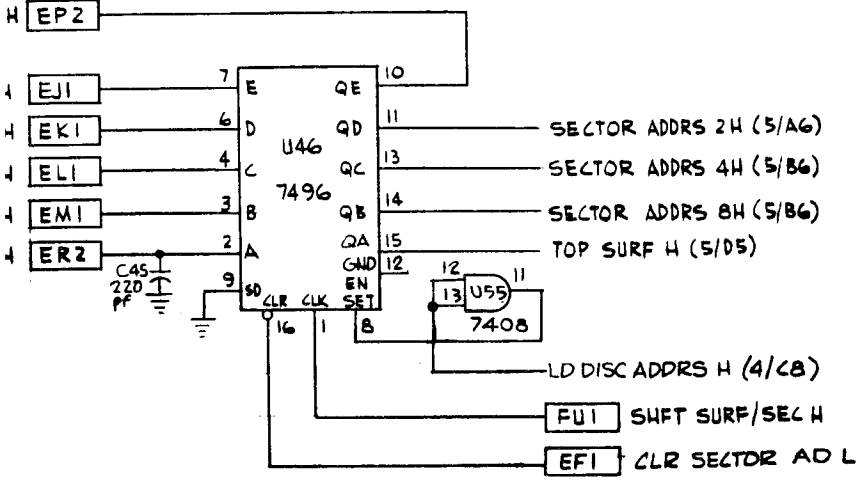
H EP2
H EJ1
H EK1
H EL1
H EM1
H ER2
7 E
6 D
4 C
3 B
2 A
9 SD
U46
7496
10 QE
11 QD
13 QC
14 QB
15 QA
GND 12
EN SET 8
CLR 16
CLK 1
C45
220
pf
SECTOR ADDRS 2H (5/A6)
SECTOR ADDRS 4H (5/B6)
SECTOR ADDRS 8H (5/B6)
TOP SURF H (5/D5)
12
13
U55
11
7408
LD DISC ADDRS H (4/C8)
FU1 SHFT SURF/SEC H
EF1 CLR SECTOR AD L